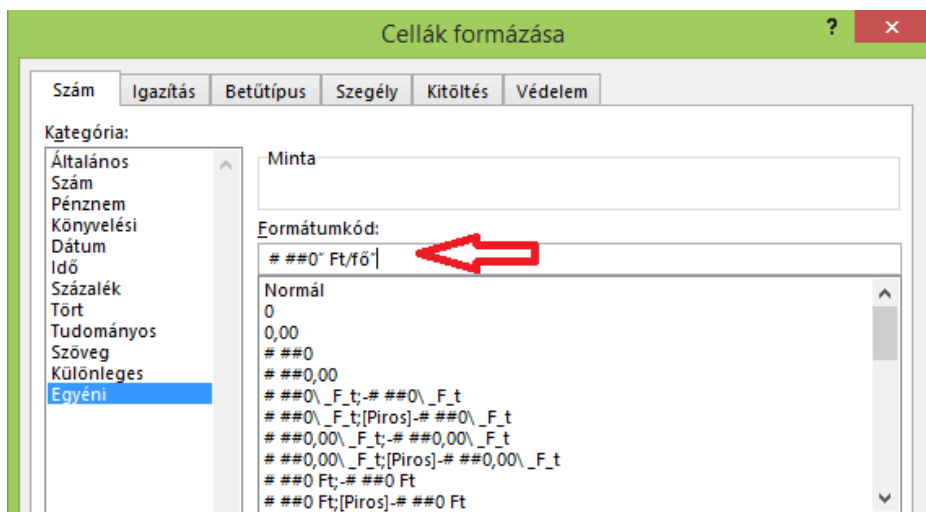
Cellák formázása

?

Szám
Igazítás
Betűtípus
Szegély
Kitöltés
Védelem

Kategória:

Általános
Szám
Pénznem
Könyvelési
Dátum
Idő
Százalék
Tört
Tudományos
Szöveg
Különleges
Egyéni

Minta

Formátumkód:

# ##0" Ft/fő"

Normál
0
0,00
# ##0
# ##0,00
# ##0\ _F_t;-# ##0\ _F_t
# ##0\ _F_t;[Piros]-# ##0\ _F_t
# ##0,00\ _F_t;-# ##0,00\ _F_t
# ##0,00\ _F_t;[Piros]-# ##0,00\ _F_t
# ##0 Ft;-# ##0 Ft
# ##0 Ft;[Piros]-# ##0 Ft